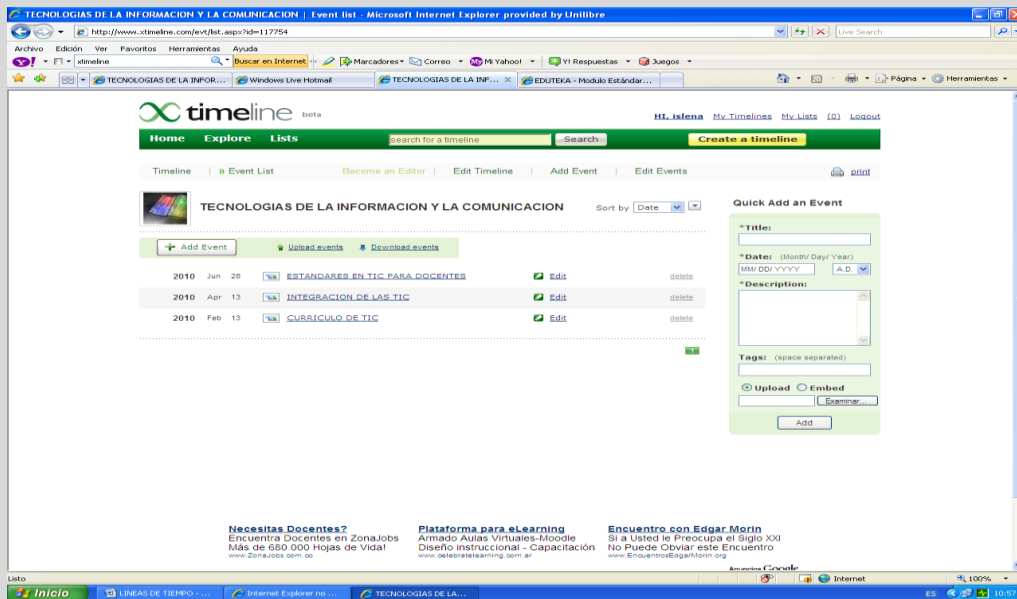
TECNOLOGIAS DE LA INFORMACION Y LA COMUNICACION | Event list - Microsoft Internet Explorer provided by Unilibre

http://www.xtimeline.com/evt/list.aspx?id=117754

Live Search

Archivo Edición Ver Favoritos Herramientas Ayuda

xtimeline Buscar en Internet Marcadores Correo Mi Yahoo! Y! Respuestas Juegos

TECNOLOGIAS DE LA INFOR... Windows Live Hotmail TECNOLOGIAS DE LA INF... EDUTEKA - Modulo Estándar...

Página Herramientas

timeline beta

Hi, islena My Timelines My Lists (0) Logout

Home Explore Lists search for a timeline Search Create a timeline

Timeline | » Event List Become an Editor | Edit Timeline | Add Event | Edit Events print

TECNOLOGIAS DE LA INFORMACION Y LA COMUNICACION Sort by Date

Add Event Upload events Download events

| | | | | | |
|---|---|---|---|---|---|
| 2010 | Jun | 28 | ESTANDARES EN TIC PARA DOCENTES | Edit | delete |
| 2010 | Apr | 13 | INTEGRACION DE LAS TIC | Edit | delete |
| 2010 | Feb | 13 | CURRICULO DE TIC | Edit | delete |

Quick Add an Event

*Title:

*Date: (Month/ Day/ Year)

MM/ DD/ YYYY A.D.

*Description:

Tags: (space separated)

Upload Embed

Examinar...

Add

Necesitas Docentes?
Encuentra Docentes en ZonaJobs Más de 680.000 Hojas de Vida!
www.ZonaJobs.com.co

Plataforma para eLearning
Armado Aulas Virtuales-Moodle Diseño instruccional - Capacitación
www.celebratelearning.com.ar

Encuentro con Edgar Morin
Si a Usted le Preocupa el Siglo XXI No Puede Obviar este Encuentro
www.EncuentrosEdgarMorin.org

Anuncios Google

Listo Internet 100%

Inicio LINEAS DE TIEMPO - ... Internet Explorer no ... TECNOLOGIAS DE LA... ES 10:57